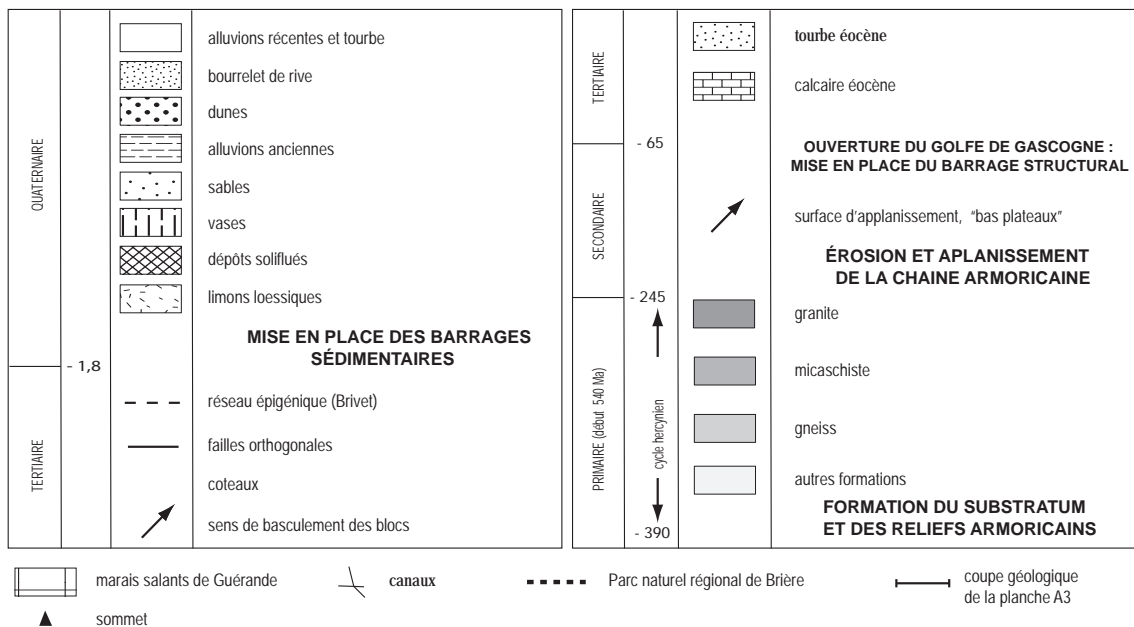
QUATERNAIRE

TERTIAIRE

- 1,8

alluvions récentes et tourbe

bourrelet de rive

dunes

alluvions anciennes

sables

vases

dépôts soliflués

limons loessiques

MISE EN PLACE DES BARRAGES SÉDIMENTAIRES

réseau épigénique (Brivet)

failles orthogonales

coteaux

sens de basculement des blocs

TERTIAIRE

SECONDAIRE

PRIMAIRE (début 540 Ma)

- 65

- 245

- 390

cycle hercynien

tourbe éocène

calcaire éocène

OUVERTURE DU GOLFE DE GASCOGNE : MISE EN PLACE DU BARRAGE STRUCTURAL

surface d'applanissement, "bas plateaux"

ÉROSION ET APLANISSEMENT DE LA CHAINE ARMORICAINE

granite

micaschiste

gneiss

autres formations

FORMATION DU SUBSTRATUM ET DES RELIEFS ARMORICAINS

marais salants de Guérande

canaux

Parc naturel régional de Brière

coupe géologique de la planche A3

sommet